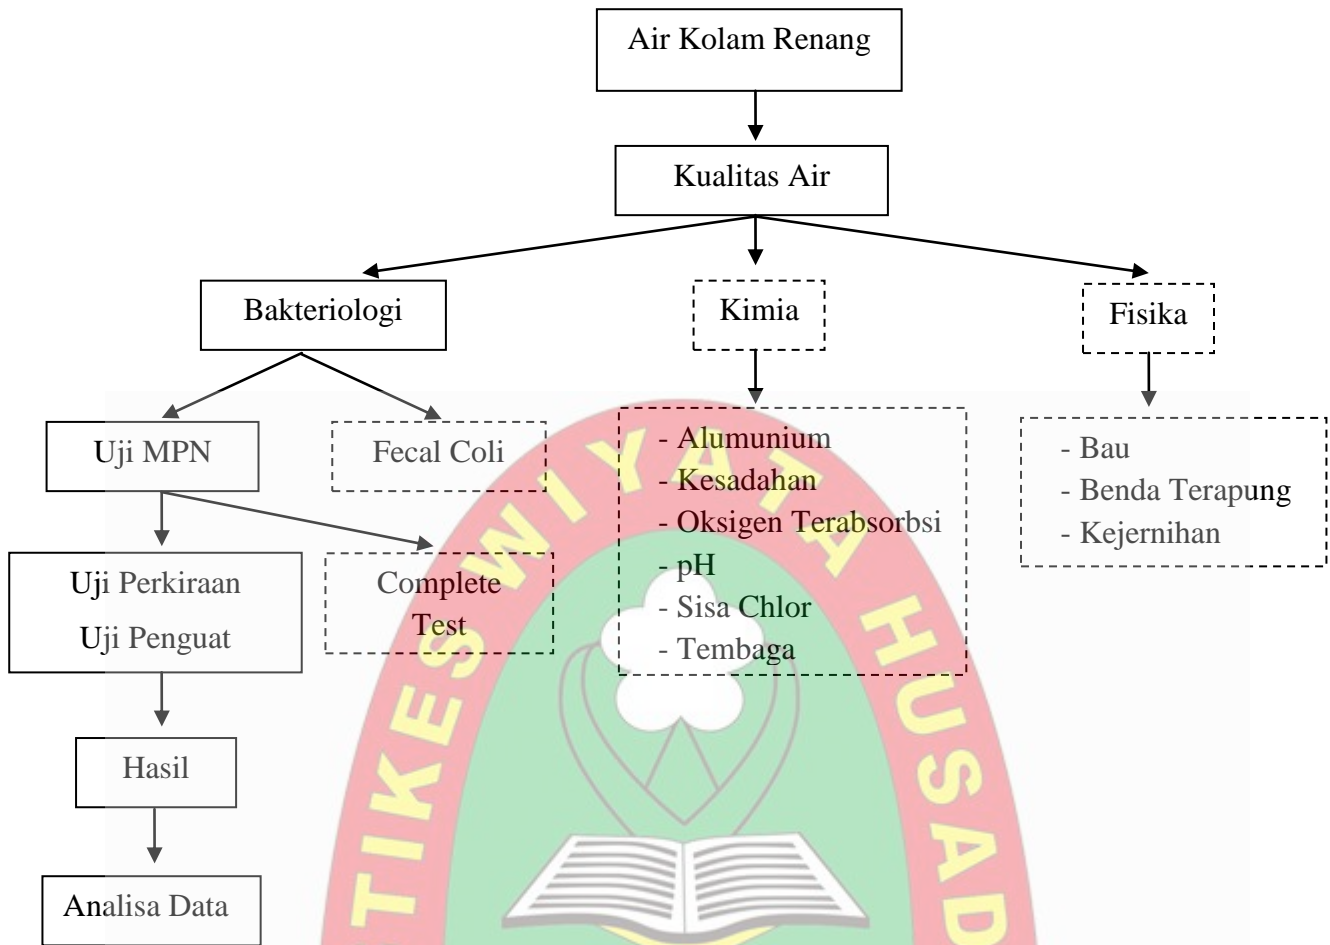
Air Kolam Renang

Kualitas Air

Bakteriologi

Kimia

Fisika

Uji MPN

Fecal Coli

- Alumunium
- Kesadahan
- Oksigen Terabsorbsi
- pH
- Sisa Chlor
- Tembaga

- Bau
- Benda Terapung
- Kejernihan

Uji Perkiraan
Uji Penguat

Complete Test

Hasil

Analisa Data

TIKES WIYATA HUSADA